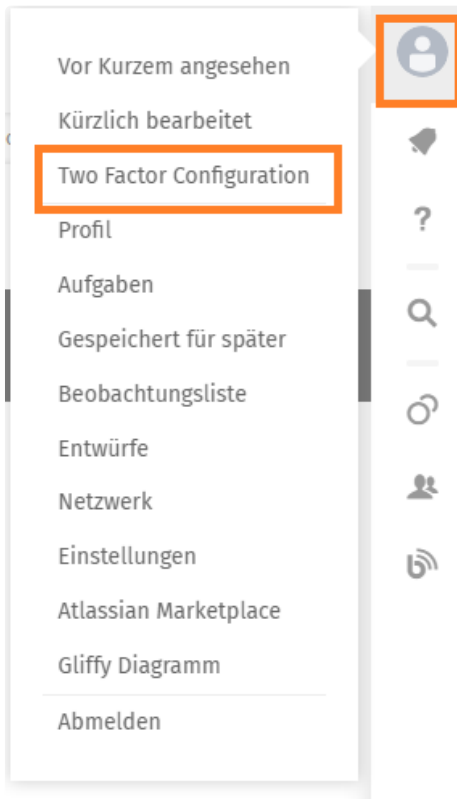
Vor Kurzem angesehen

Kürzlich bearbeitet

Two Factor Configuration

Profil

Aufgaben

Gespeichert für später

Beobachtungsliste

Entwürfe

Netzwerk

Einstellungen

Atlassian Marketplace

Gliffy Diagramm

Abmelden

?